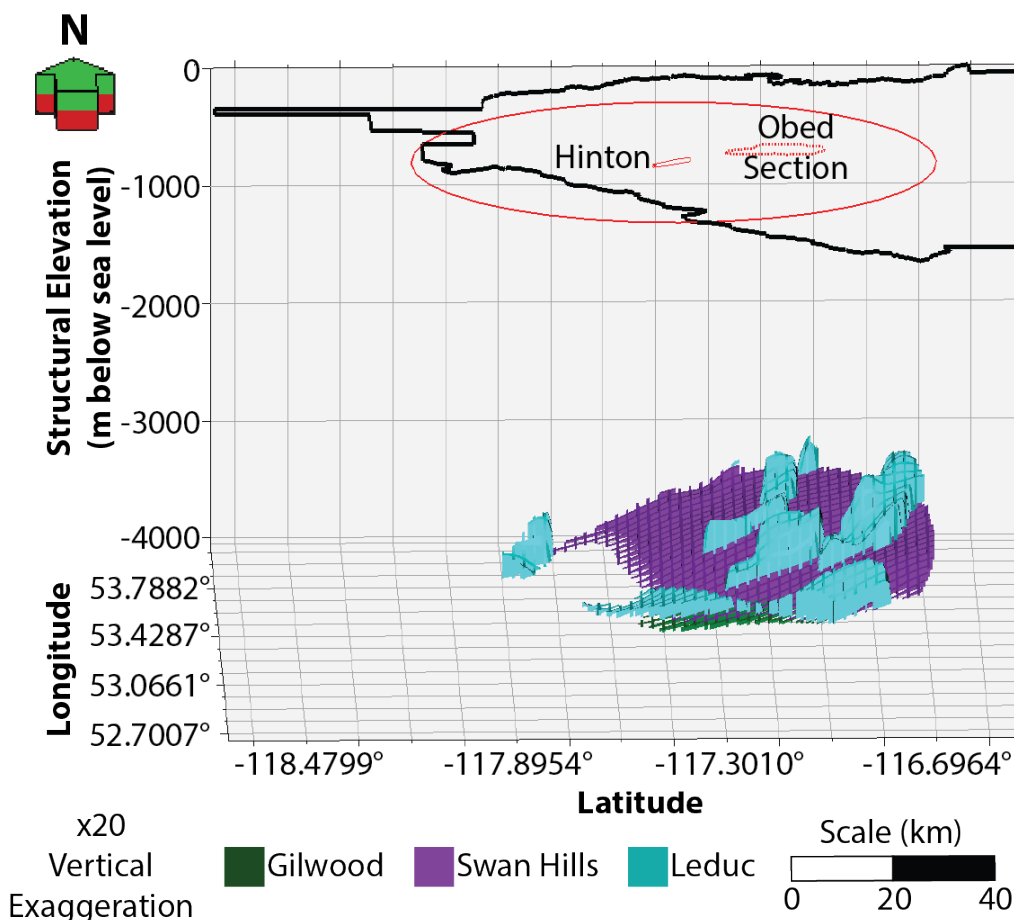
N

0
-1000
-2000
-3000
-4000

Structural Elevation (m below sea level)

Hinton
Obed Section

Longitude
53.7882°
53.4287°
53.0661°
52.7007°

-118.4799°
-117.8954°
-117.3010°
-116.6964°
Latitude

x20 Vertical Exaggeration

Gilwood
Swan Hills
Leduc

Scale (km)
0
20
40